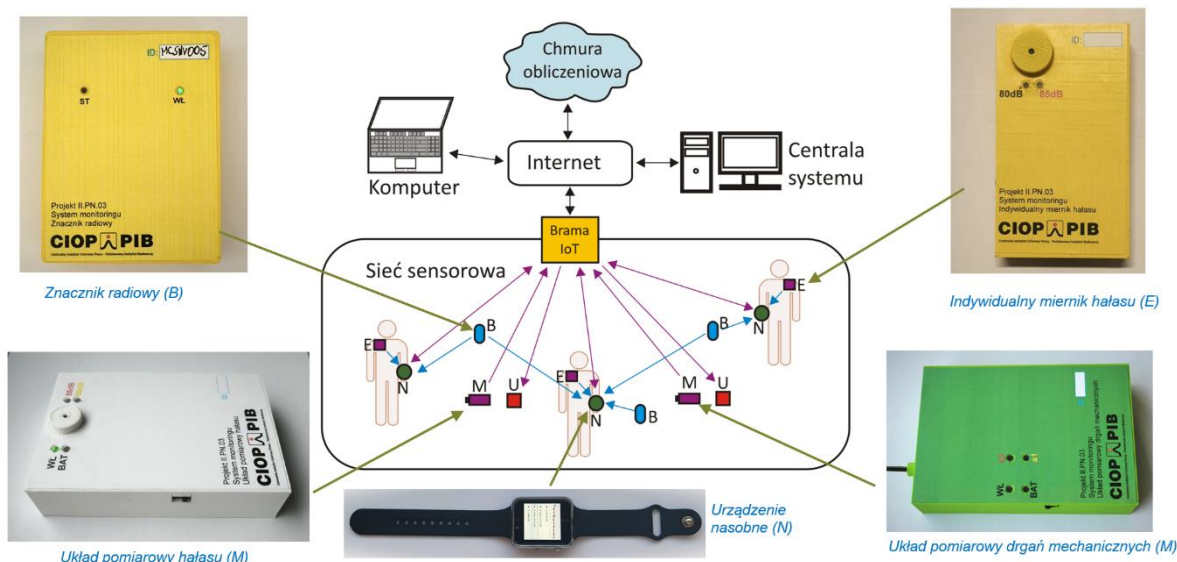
ID: MCSW005

ST

WŁ

Projekt II.PN.03
System monitoringu
Znacznik radiowy

CIOP PIB

Znacznik radiowy (B)

Chmura obliczeniowa

Komputer

Internet

Centrala systemu

Brama IoT

Sieć sensorowa

ID:

80dB 85dB

Projekt II.PN.03
System monitoringu
Indywidualny miernik hałasu

CIOP PIB

Indywidualny miernik hałasu (E)

E

N

B

M

U

E

N

B

M

U

E

N

B

WŁ
BAT

Projekt II.PN.03
System monitoringu
Układ pomiarowy hałasu

CIOP PIB

Układ pomiarowy hałasu (M)

Urządzenie nasobne (N)

WŁ
BAT

Projekt II.PN.03
System monitoringu
Układ pomiarowy drgań mechanicznych

CIOP PIB

Układ pomiarowy drgań mechanicznych (M)